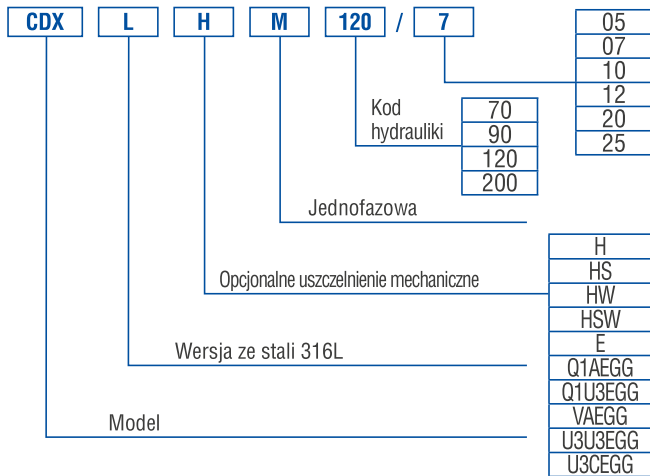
CDX L H M 120 / 7

| 05 |
|---|
| 07 |
| 10 |
| 12 |
| 20 |
| 25 |

Kod hydrauliki

| 70 |
|---|
| 90 |
| 120 |
| 200 |

Jednofazowa

| H |
|---|
| HS |
| HW |
| HSW |
| E |
| Q1AEGG |
| Q1U3EGG |
| VAEGG |
| U3U3EGG |
| U3CEGG |

Opcjonalne uszczelnienie mechaniczne

Wersja ze stali 316L

Model